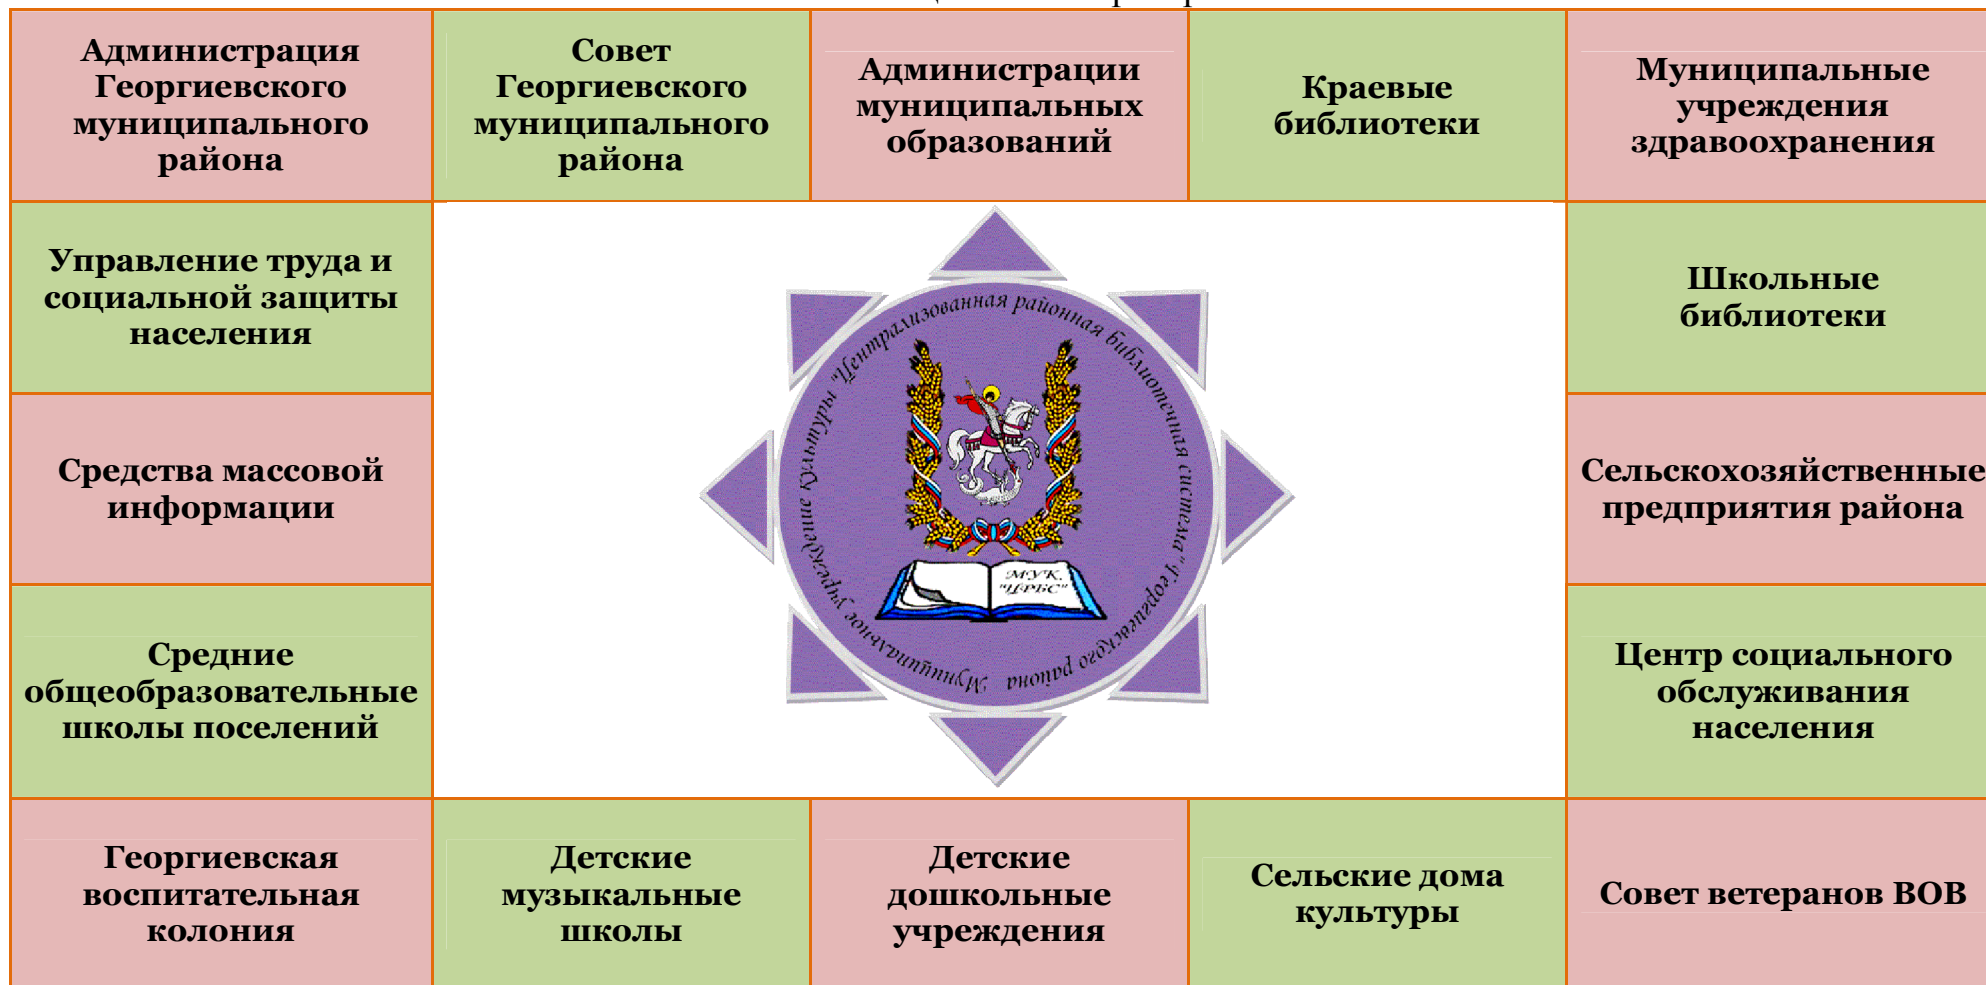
Администрация Георгиевского муниципального района

Совет Георгиевского муниципального района

Администрации муниципальных образований

Краевые библиотеки

Муниципальные учреждения здравоохранения

Управление труда и социальной защиты населения

Муниципальное учреждение культуры "Централизованная районная библиотечная система" Георгиевского района

МУК "ЦРБС"

Школьные библиотеки

Средства массовой информации

Сельскохозяйственные предприятия района

Средние общеобразовательные школы поселений

Центр социального обслуживания населения

Георгиевская воспитательная колония

Детские музыкальные школы

Детские дошкольные учреждения

Сельские дома культуры

Совет ветеранов ВОВ